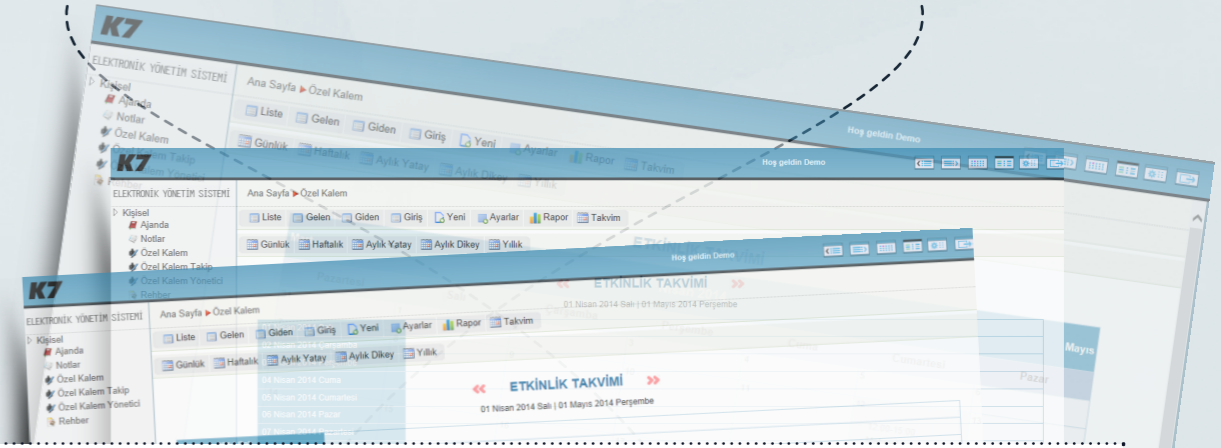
K7
ELEKTRONİK YÖNETİM SİSTEMİ
Kişisel
Ajanda
Notlar
Özel Kalem
Özel Kalem Takip
Özel Kalem Yönetici
Ana Sayfa ▸ Özel Kalem
Liste
Gelen
Giden
Giriş
Yeni
Ayarlar
Rapor
Takvim
Günlük
Haftalık
Aylık Yatay
Aylık Dikey
Yıllık
Hoş geldin Demo

K7
ELEKTRONİK YÖNETİM SİSTEMİ
Kişisel
Ajanda
Notlar
Özel Kalem
Özel Kalem Takip
Özel Kalem Yönetici
Rehber
Ana Sayfa ▸ Özel Kalem
Liste
Gelen
Giden
Giriş
Yeni
Ayarlar
Rapor
Takvim
Günlük
Haftalık
Aylık Yatay
Aylık Dikey
Yıllık
Hoş geldin Demo
ETKİNLİK TAKVİMİ
01 Nisan 2014 Salı | 01 Mayıs 2014 Perşembe
Mayıs
Pazar

K7
ELEKTRONİK YÖNETİM SİSTEMİ
Kişisel
Ajanda
Notlar
Özel Kalem
Özel Kalem Takip
Özel Kalem Yönetici
Rehber
Ana Sayfa ▸ Özel Kalem
Liste
Gelen
Giden
Giriş
Yeni
Ayarlar
Rapor
Takvim
Günlük
Haftalık
Aylık Yatay
Aylık Dikey
Yıllık
« ETKİNLİK TAKVİMİ »
01 Nisan 2014 Salı | 01 Mayıs 2014 Perşembe
03 Nisan 2014 Perşembe
04 Nisan 2014 Cuma
05 Nisan 2014 Cumartesi
06 Nisan 2014 Pazar
07 Nisan 2014